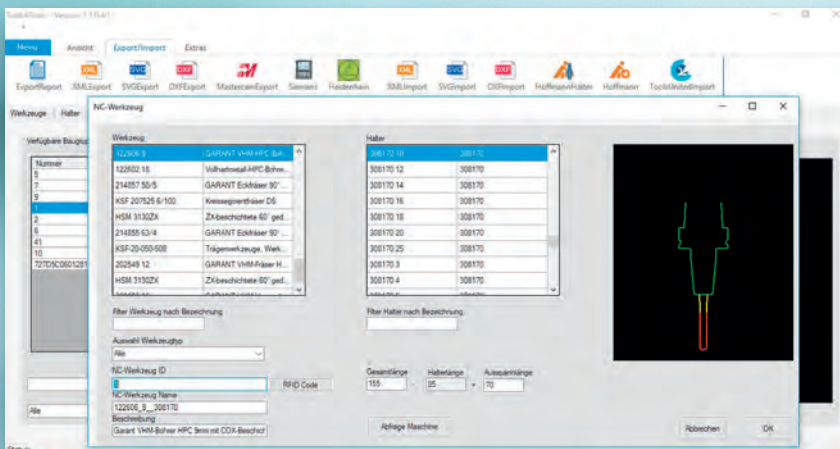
Tools4Tools - Version 1.1.15.41
Menü Ansicht Export/Import Extras
ExportReport XMLExport SVGExport DXFExport MastercamExport Siemens Heidenhain XMLImport SVGImport DXFImport HoffmannHalter Hoffmann ToolsUnitedImport
Werkzeuge Halter
Verfügbare Baugrup
Nummer
5
7
9
1
2
6
41
10
727D5C0601281
Alle
Status
NC-Werkzeug
Werkzeug
| | |
|---|---|
| 122606 9 | GARANT VHM-HPC-Boh... |
| 122602 15 | Vollhartmetall-HPC-Bohre... |
| 214857 50/5 | GARANT Eckfräser 90°... |
| KSF 207525 6/100 | Kreissegmentfräser DS... |
| HSM 3130ZX | ZX-beschichtete 60° ged... |
| 214855 63/4 | GARANT Eckfräser 90°... |
| KSF-20-050-508 | Trägerwerkzeuge, Werk... |
| 202549 12 | GARANT VHM-Fräser H... |
| HSM 3130ZX | ZX-beschichtete 60° ged... |
Filter Werkzeug nach Bezeichnung
Auswahl Werkzeugtyp
Alle
NC-Werkzeug ID
0
RFID Code
NC-Werkzeug Name
122606_9__308170
Beschreibung
Garant VHM-Bohrer HPC 9mm mit COX-Beschich
Halter
| | |
|---|---|
| 308170 10 | 308170 |
| 308170 12 | 308170 |
| 308170 14 | 308170 |
| 308170 16 | 308170 |
| 308170 18 | 308170 |
| 308170 20 | 308170 |
| 308170 25 | 308170 |
| 308170 3 | 308170 |
| 308170 4 | 308170 |
Filter Halter nach Bezeichnung
Gesamtlänge Halterlänge Auspannlänge
155 = 85 + 70
Ablage Maschine
Abbrechen OK